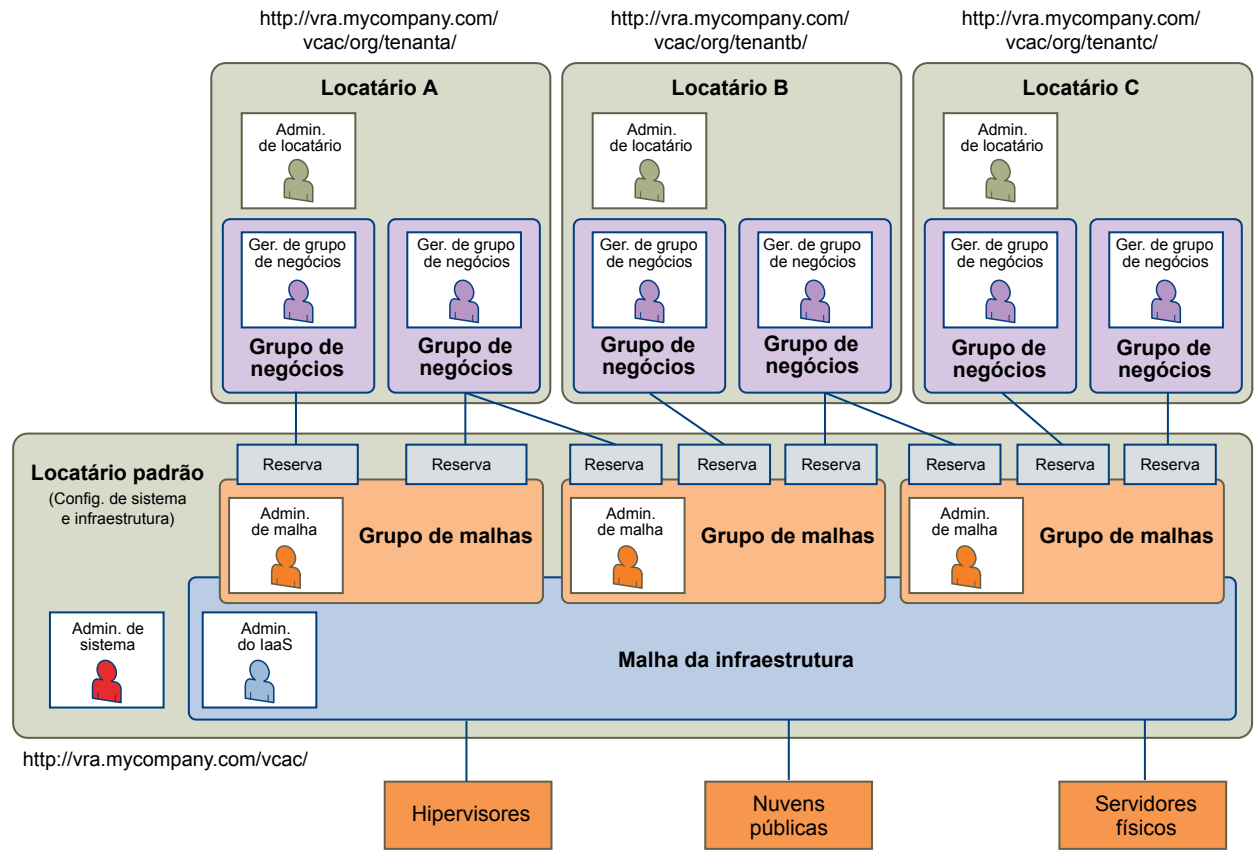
http://vra.mycompany.com/vcac/org/tenanta/

http://vra.mycompany.com/vcac/org/tenantb/

http://vra.mycompany.com/vcac/org/tenantc/

Locatário A

Admin. de locatário

Ger. de grupo de negócios

Grupo de negócios

Ger. de grupo de negócios

Grupo de negócios

Locatário B

Admin. de locatário

Ger. de grupo de negócios

Grupo de negócios

Ger. de grupo de negócios

Grupo de negócios

Locatário C

Admin. de locatário

Ger. de grupo de negócios

Grupo de negócios

Ger. de grupo de negócios

Grupo de negócios

Locatário padrão
(Config. de sistema e infraestrutura)

Reserva

Reserva

Reserva

Reserva

Reserva

Reserva

Reserva

Reserva

Admin. de malha

Grupo de malhas

Admin. de malha

Grupo de malhas

Admin. de malha

Grupo de malhas

Admin. de sistema

Admin. do IaaS

Malha da infraestrutura

http://vra.mycompany.com/vcac/

Hipervisores

Nuvens públicas

Servidores físicos